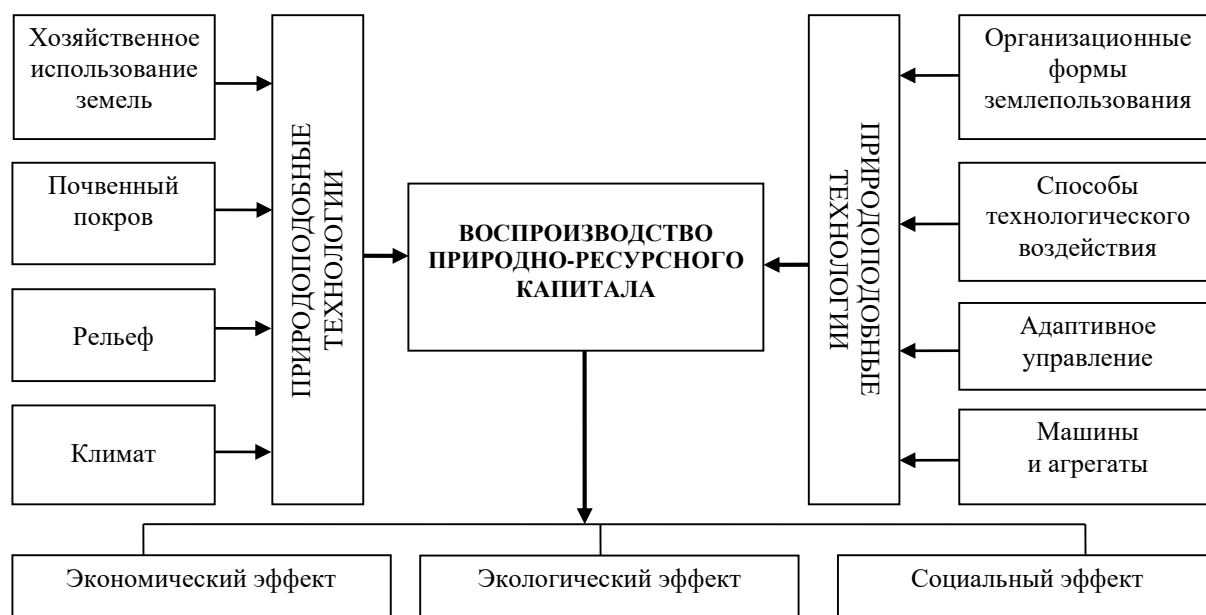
Хозяйственное использование земель

Почвенный покров

Рельеф

Климат

ПРИРОДОПОДОБНЫЕ ТЕХНОЛОГИИ

ВОСПРОИЗВОДСТВО ПРИРОДНО-РЕСУРСНОГО КАПИТАЛА

ПРИРОДОПОДОБНЫЕ ТЕХНОЛОГИИ

Организационные формы землепользования

Способы технологического воздействия

Адаптивное управление

Машины и агрегаты

Экономический эффект

Экологический эффект

Социальный эффект